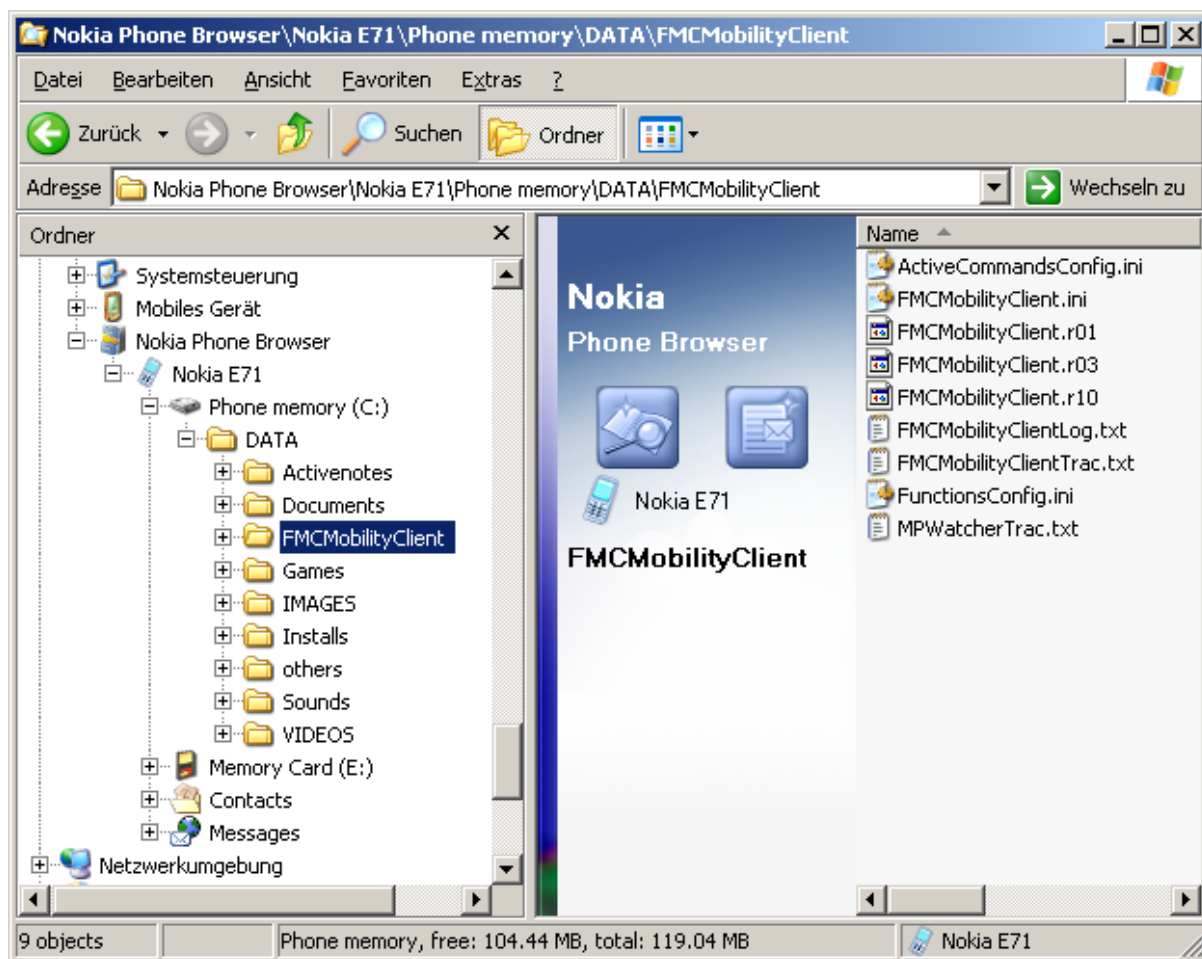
Nokia Phone Browser\Nokia E71\Phone memory\DATA\FMCMobilityClient

Datei Bearbeiten Ansicht Favoriten Extras ?

Zurück Suchen Ordner

Adresse Nokia Phone Browser\Nokia E71\Phone memory\DATA\FMCMobilityClient Wechseln zu

Ordner

Systemsteuerung
Mobiles Gerät
Nokia Phone Browser
Nokia E71
Phone memory (C:)
DATA
Activenotes
Documents
FMCMobilityClient
Games
IMAGES
Installs
others
Sounds
VIDEOS
Memory Card (E:)
Contacts
Messages
Netzwerkumgebung

Nokia
Phone Browser

Nokia E71

FMCMobilityClient

Name
ActiveCommandsConfig.ini
FMCMobilityClient.ini
FMCMobilityClient.r01
FMCMobilityClient.r03
FMCMobilityClient.r10
FMCMobilityClientLog.txt
FMCMobilityClientTrac.txt
FunctionsConfig.ini
MPWatcherTrac.txt

9 objects | Phone memory, free: 104.44 MB, total: 119.04 MB | Nokia E71